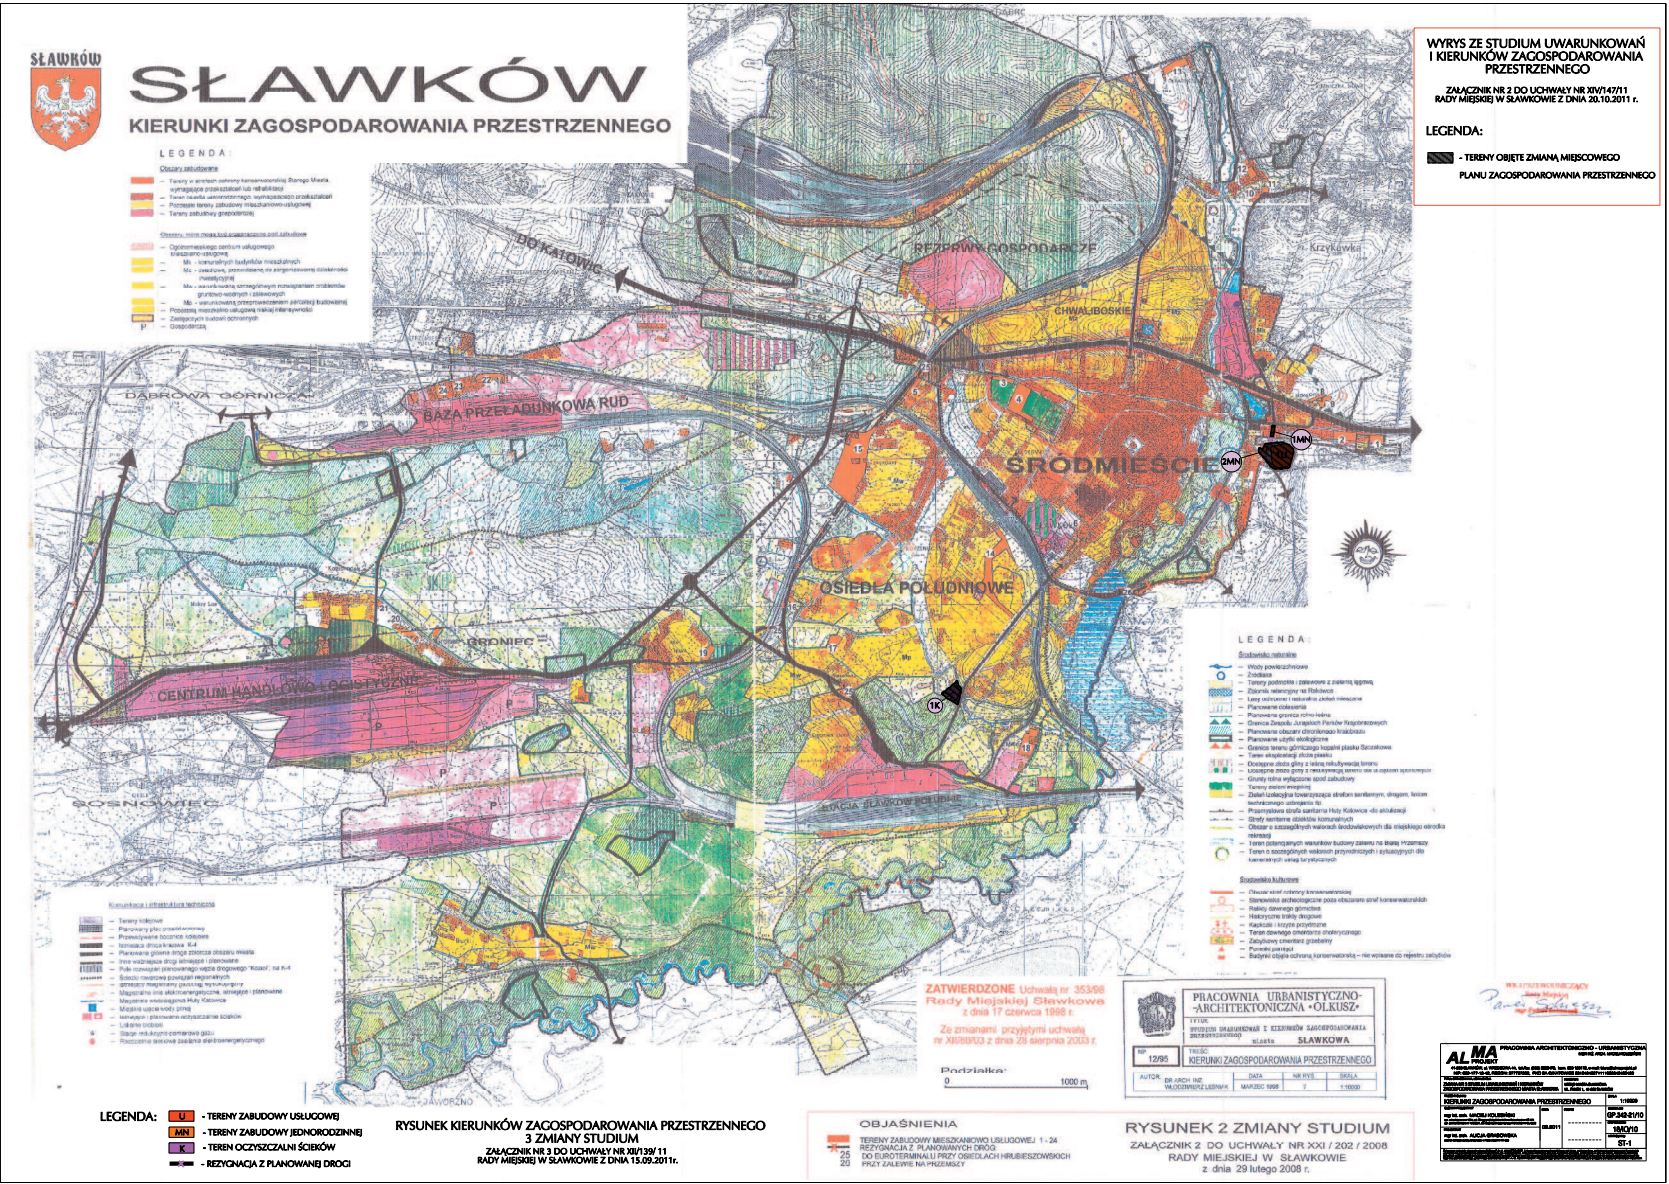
SŁAWKÓW

SŁAWKÓW
KIERUNKI ZAGOSPODAROWANIA PRZESTRZENNEGO

LEGENDA:

WYRYS ZE STUDIUM UWARUNKOWAŃ I KIERUNKÓW ZAGOSPODAROWANIA PRZESTRZENNEGO
ZAŁĄCZNIK NR 2 DO UCHWAŁY NR XIV/147/11 RADY MIEJSKIEJ W SŁAWKOWIE Z DNIA 20.10.2011 r.

LEGENDA:
- TERENY OBJĘTE ZMIANĄ MIEJSCOWEGO PLANU ZAGOSPODAROWANIA PRZESTRZENNEGO

DO KATOWIC
REZERWY GOSPODARCZE
CHWALIBOSKIE
Krzykawka
DĄBROWA GÓRNICZA
BAZA PRZEŁADUNKOWA RUD
ŚRÓDMIEŚCIE
1MN
2MN
OSIEDLA POŁUDNIOWE
GROBNIEC
CENTRUM HANDLOWO-LOGISTYCZNE
1K
SOSNOWIEC
STACJA SŁAWKÓW POŁUDNIE
JAWORZNO

LEGENDA:

ZATWIERDZONE Uchwałą nr 353/98 Rady Miejskiej Sławkowa z dnia 17 czerwca 1998 r.
Ze zmianami przyjętymi uchwałą nr XI/88/03 z dnia 28 sierpnia 2003 r.

Podziałka:
0 1000 m

PRACOWNIA URBANISTYCZNO-ARCHITEKTONICZNA "OLKUSZ"
KIERUNKI ZAGOSPODAROWANIA PRZESTRZENNEGO
SŁAWKOWA
12/95

LEGENDA:
U - TERENY ZABUDOWY USŁUGOWEJ
MN - TERENY ZABUDOWY JEDNORODZINNEJ
K - TEREN OCZYSZCZALNI ŚCIEKÓW
- REZYGNACJA Z PLANOWANEJ DROGI

RYSUNEK KIERUNKÓW ZAGOSPODAROWANIA PRZESTRZENNEGO
3 ZMIANY STUDIUM
ZAŁĄCZNIK NR 3 DO UCHWAŁY NR XII/139/11
RADY MIEJSKIEJ W SŁAWKOWIE Z DNIA 15.09.2011r.

OBJAŚNIENIA
TERENY ZABUDOWY MIESZKANIOWO USŁUGOWEJ 1 - 24
REZYGNACJA Z PLANOWANYCH DRÓG
25 DO EUROTERMINALU PRZY OSIEDLACH HRUBIESZOWSKICH
20 PRZY ZALEWIE NA PRZEMSZY

RYSUNEK 2 ZMIANY STUDIUM
ZAŁĄCZNIK 2 DO UCHWAŁY NR XXI / 202 / 2008
RADY MIEJSKIEJ W SŁAWKOWIE
z dnia 29 lutego 2008 r.

ALMA PROJEKT
KIERUNKI ZAGOSPODAROWANIA PRZESTRZENNEGO
1:10000
GP.342-21/10
10/10
ST-1